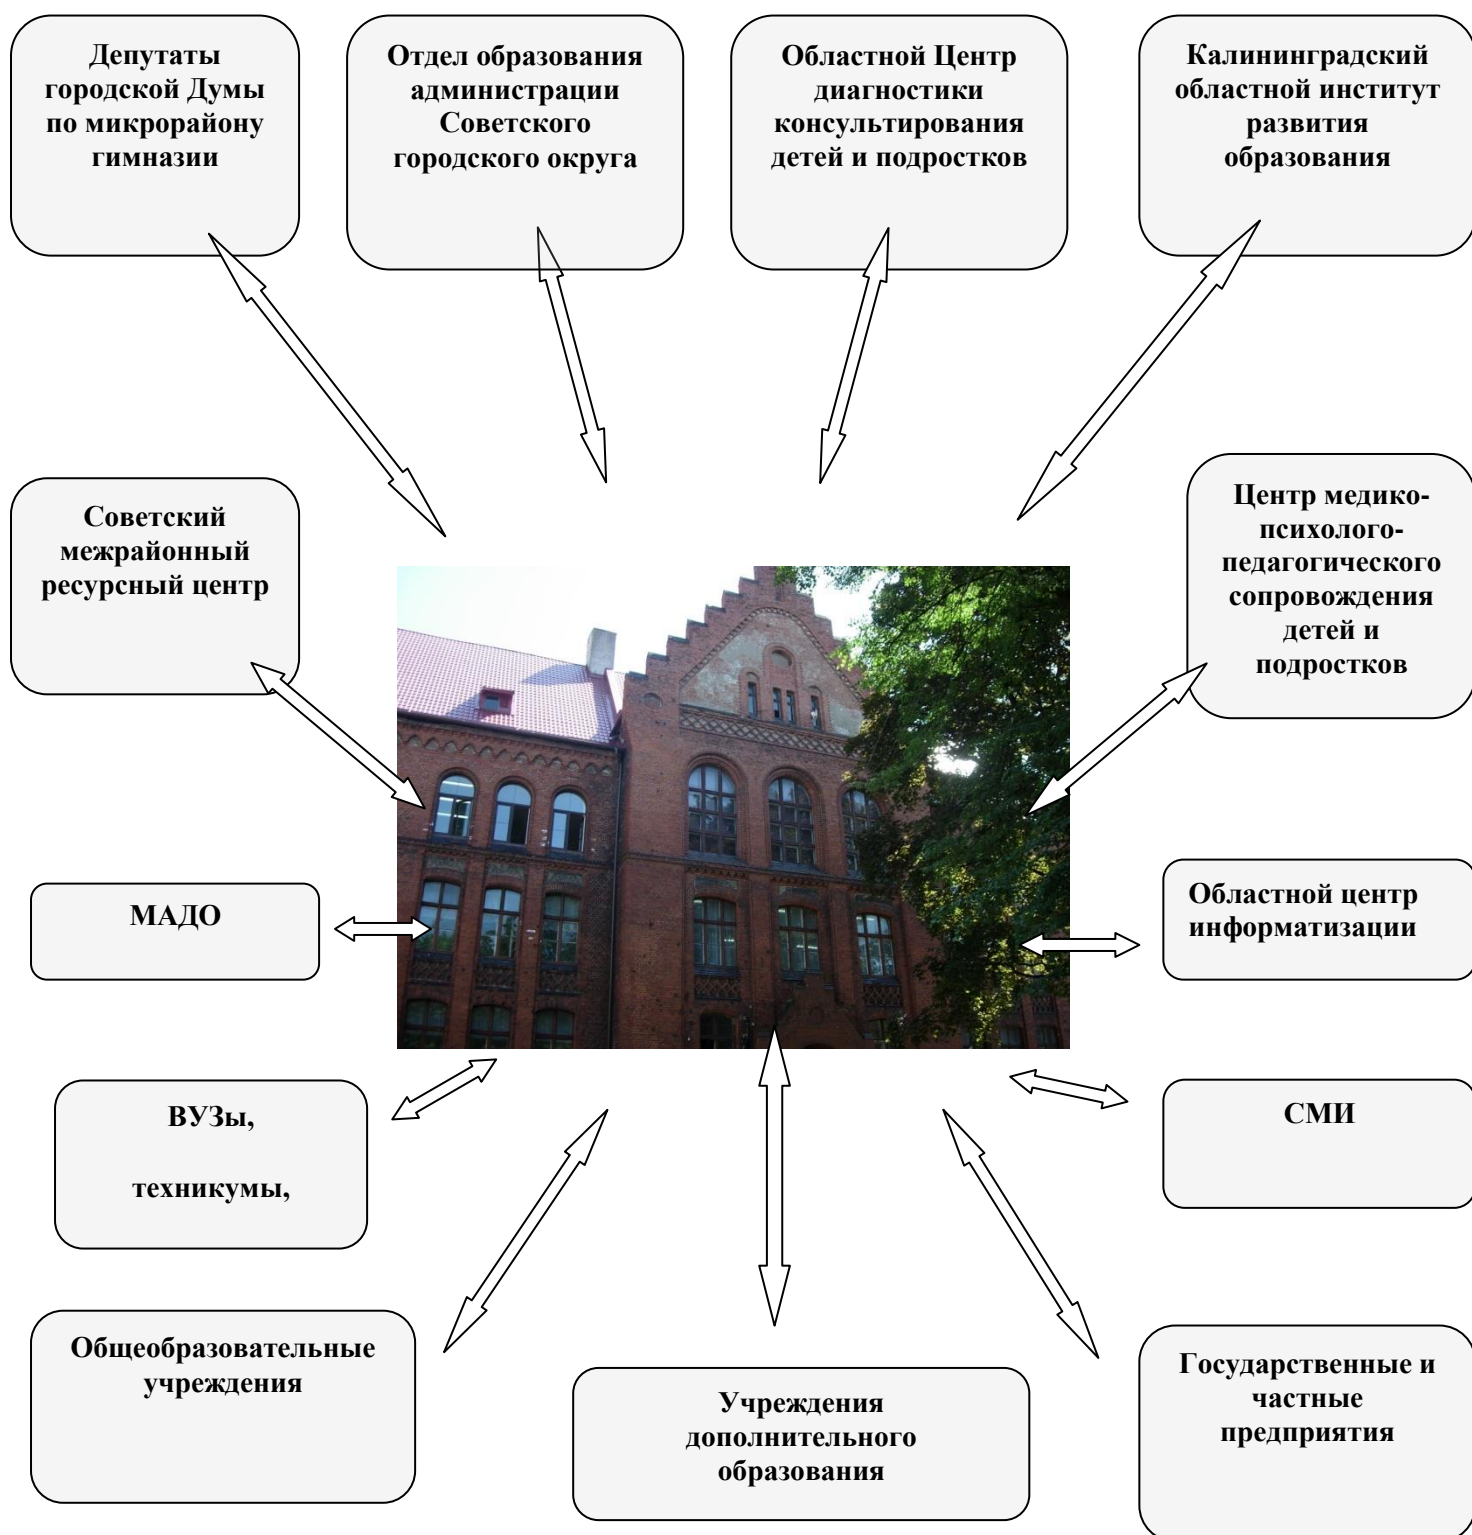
Депутаты городской Думы по микрорайону гимназии

Отдел образования администрации Советского городского округа

Областной Центр диагностики консультирования детей и подростков

Калининградский областной институт развития образования

Советский межрайонный ресурсный центр

Центр медико-психолого-педагогического сопровождения детей и подростков

МАДО

Областной центр информатизации

ВУЗы,

техникумы,

СМИ

Общеобразовательные учреждения

Учреждения дополнительного образования

Государственные и частные предприятия